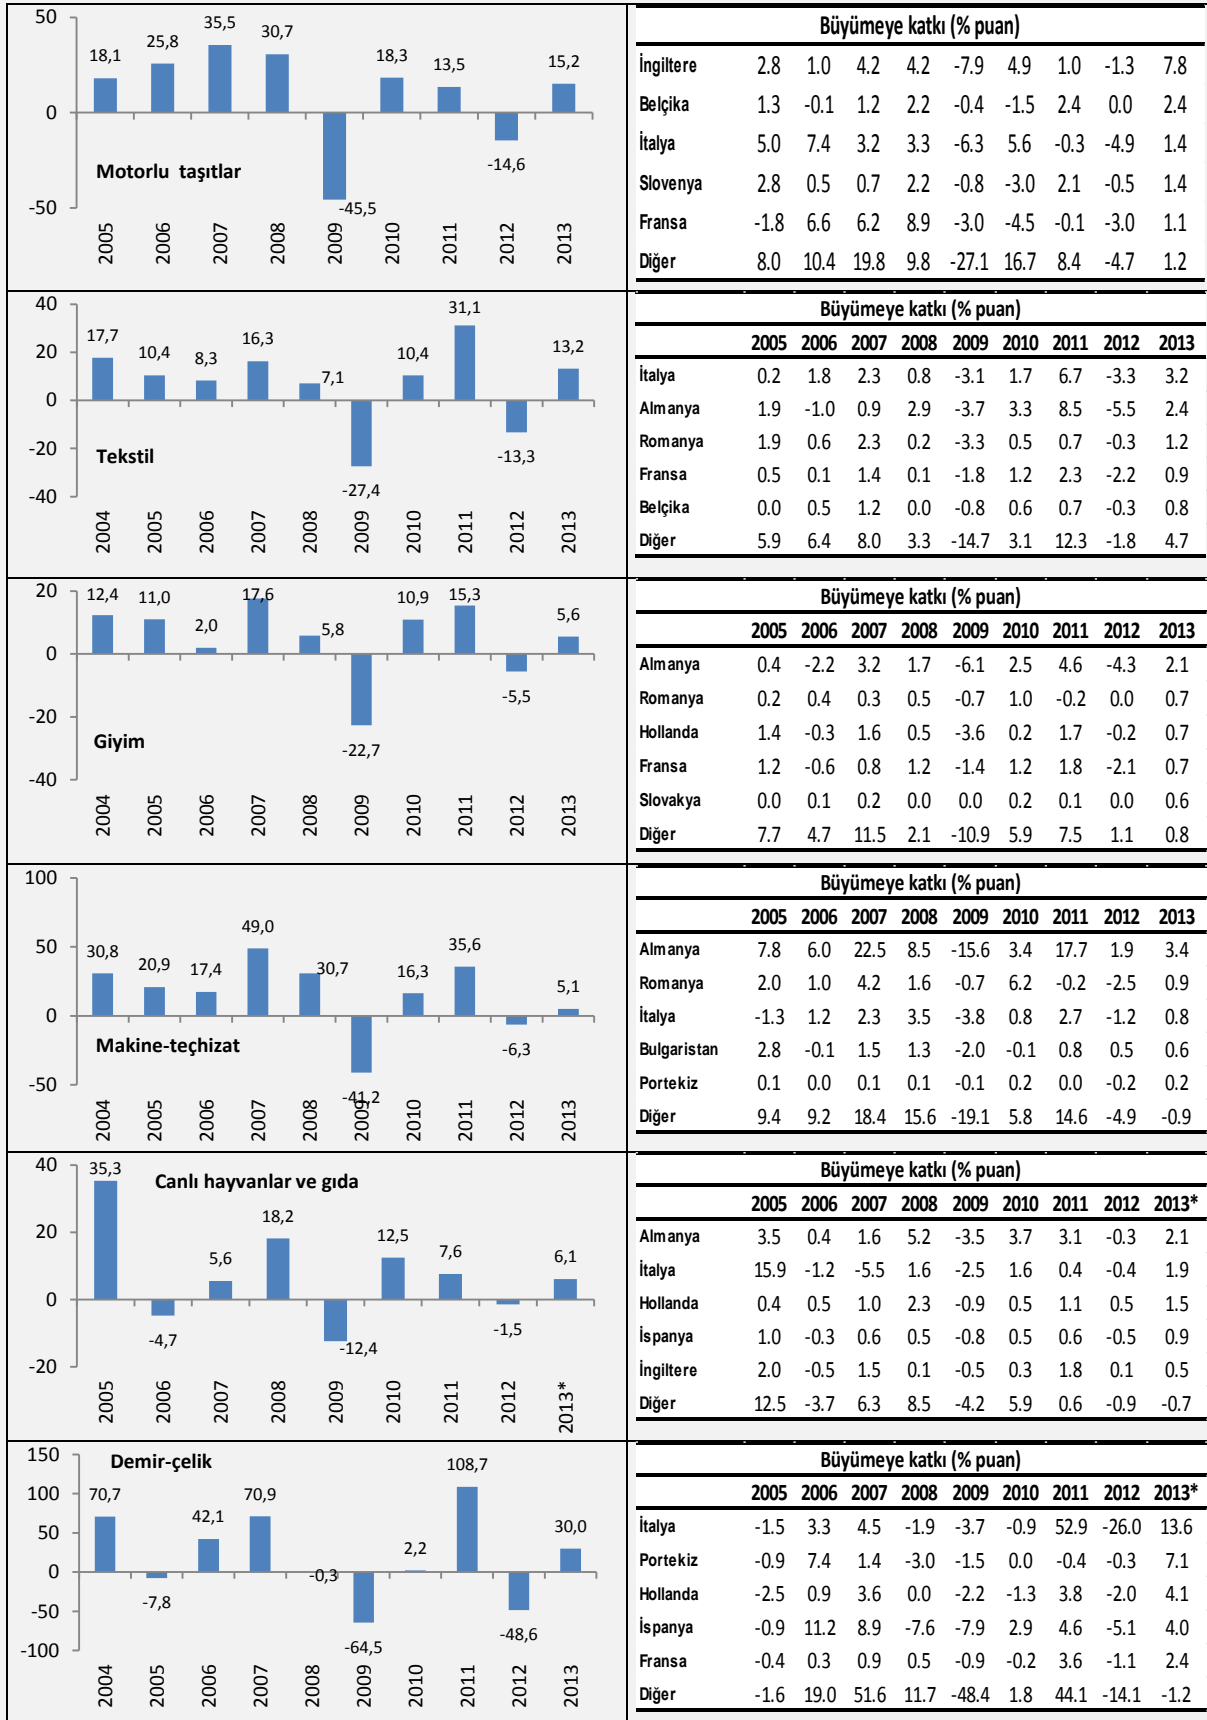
50
18,1
25,8
35,5
30,7
18,3
13,5
15,2
0
Motorlu taşıtlar
-14,6
-50
-45,5
2005 2006 2007 2008 2009 2010 2011 2012 2013

Büyümeye katkı (% puan)

| İngiltere | 2.8 | 1.0 | 4.2 | 4.2 | -7.9 | 4.9 | 1.0 | -1.3 | 7.8 |
|---|---|---|---|---|---|---|---|---|---|
| Belçika | 1.3 | -0.1 | 1.2 | 2.2 | -0.4 | -1.5 | 2.4 | 0.0 | 2.4 |
| İtalya | 5.0 | 7.4 | 3.2 | 3.3 | -6.3 | 5.6 | -0.3 | -4.9 | 1.4 |
| Slovenya | 2.8 | 0.5 | 0.7 | 2.2 | -0.8 | -3.0 | 2.1 | -0.5 | 1.4 |
| Fransa | -1.8 | 6.6 | 6.2 | 8.9 | -3.0 | -4.5 | -0.1 | -3.0 | 1.1 |
| Diğer | 8.0 | 10.4 | 19.8 | 9.8 | -27.1 | 16.7 | 8.4 | -4.7 | 1.2 |

40
17,7
10,4
8,3
16,3
7,1
10,4
31,1
13,2
20
0
-20
Tekstil
-13,3
-27,4
-40
2004 2005 2006 2007 2008 2009 2010 2011 2012 2013

Büyümeye katkı (% puan)

| | 2005 | 2006 | 2007 | 2008 | 2009 | 2010 | 2011 | 2012 | 2013 |
|---|---|---|---|---|---|---|---|---|---|
| İtalya | 0.2 | 1.8 | 2.3 | 0.8 | -3.1 | 1.7 | 6.7 | -3.3 | 3.2 |
| Almanya | 1.9 | -1.0 | 0.9 | 2.9 | -3.7 | 3.3 | 8.5 | -5.5 | 2.4 |
| Romanya | 1.9 | 0.6 | 2.3 | 0.2 | -3.3 | 0.5 | 0.7 | -0.3 | 1.2 |
| Fransa | 0.5 | 0.1 | 1.4 | 0.1 | -1.8 | 1.2 | 2.3 | -2.2 | 0.9 |
| Belçika | 0.0 | 0.5 | 1.2 | 0.0 | -0.8 | 0.6 | 0.7 | -0.3 | 0.8 |
| Diğer | 5.9 | 6.4 | 8.0 | 3.3 | -14.7 | 3.1 | 12.3 | -1.8 | 4.7 |

20
12,4
11,0
2,0
17,6
5,8
10,9
15,3
5,6
0
-5,5
-20
Giyim
-22,7
-40
2004 2005 2006 2007 2008 2009 2010 2011 2012 2013

Büyümeye katkı (% puan)

| | 2005 | 2006 | 2007 | 2008 | 2009 | 2010 | 2011 | 2012 | 2013 |
|---|---|---|---|---|---|---|---|---|---|
| Almanya | 0.4 | -2.2 | 3.2 | 1.7 | -6.1 | 2.5 | 4.6 | -4.3 | 2.1 |
| Romanya | 0.2 | 0.4 | 0.3 | 0.5 | -0.7 | 1.0 | -0.2 | 0.0 | 0.7 |
| Hollanda | 1.4 | -0.3 | 1.6 | 0.5 | -3.6 | 0.2 | 1.7 | -0.2 | 0.7 |
| Fransa | 1.2 | -0.6 | 0.8 | 1.2 | -1.4 | 1.2 | 1.8 | -2.1 | 0.7 |
| Slovakya | 0.0 | 0.1 | 0.2 | 0.0 | 0.0 | 0.2 | 0.1 | 0.0 | 0.6 |
| Diğer | 7.7 | 4.7 | 11.5 | 2.1 | -10.9 | 5.9 | 7.5 | 1.1 | 0.8 |

100
49,0
50
30,8
20,9
17,4
30,7
16,3
35,6
5,1
0
Makine-teçhizat
-6,3
-50
-41,2
2004 2005 2006 2007 2008 2009 2010 2011 2012 2013

Büyümeye katkı (% puan)

| | 2005 | 2006 | 2007 | 2008 | 2009 | 2010 | 2011 | 2012 | 2013 |
|---|---|---|---|---|---|---|---|---|---|
| Almanya | 7.8 | 6.0 | 22.5 | 8.5 | -15.6 | 3.4 | 17.7 | 1.9 | 3.4 |
| Romanya | 2.0 | 1.0 | 4.2 | 1.6 | -0.7 | 6.2 | -0.2 | -2.5 | 0.9 |
| İtalya | -1.3 | 1.2 | 2.3 | 3.5 | -3.8 | 0.8 | 2.7 | -1.2 | 0.8 |
| Bulgaristan | 2.8 | -0.1 | 1.5 | 1.3 | -2.0 | -0.1 | 0.8 | 0.5 | 0.6 |
| Portekiz | 0.1 | 0.0 | 0.1 | 0.1 | -0.1 | 0.2 | 0.0 | -0.2 | 0.2 |
| Diğer | 9.4 | 9.2 | 18.4 | 15.6 | -19.1 | 5.8 | 14.6 | -4.9 | -0.9 |

40
35,3
Canlı hayvanlar ve gıda
18,2
20
5,6
12,5
7,6
6,1
0
-4,7
-12,4
-1,5
-20
2005 2006 2007 2008 2009 2010 2011 2012 2013*

Büyümeye katkı (% puan)

| | 2005 | 2006 | 2007 | 2008 | 2009 | 2010 | 2011 | 2012 | 2013* |
|---|---|---|---|---|---|---|---|---|---|
| Almanya | 3.5 | 0.4 | 1.6 | 5.2 | -3.5 | 3.7 | 3.1 | -0.3 | 2.1 |
| İtalya | 15.9 | -1.2 | -5.5 | 1.6 | -2.5 | 1.6 | 0.4 | -0.4 | 1.9 |
| Hollanda | 0.4 | 0.5 | 1.0 | 2.3 | -0.9 | 0.5 | 1.1 | 0.5 | 1.5 |
| İspanya | 1.0 | -0.3 | 0.6 | 0.5 | -0.8 | 0.5 | 0.6 | -0.5 | 0.9 |
| İngiltere | 2.0 | -0.5 | 1.5 | 0.1 | -0.5 | 0.3 | 1.8 | 0.1 | 0.5 |
| Diğer | 12.5 | -3.7 | 6.3 | 8.5 | -4.2 | 5.9 | 0.6 | -0.9 | -0.7 |

150
Demir-çelik
108,7
100
70,7
70,9
50
42,1
30,0
2,2
0
-0,3
-7,8
-50
-48,6
-64,5
-100
2004 2005 2006 2007 2008 2009 2010 2011 2012 2013

Büyümeye katkı (% puan)

| | 2005 | 2006 | 2007 | 2008 | 2009 | 2010 | 2011 | 2012 | 2013* |
|---|---|---|---|---|---|---|---|---|---|
| İtalya | -1.5 | 3.3 | 4.5 | -1.9 | -3.7 | -0.9 | 52.9 | -26.0 | 13.6 |
| Portekiz | -0.9 | 7.4 | 1.4 | -3.0 | -1.5 | 0.0 | -0.4 | -0.3 | 7.1 |
| Hollanda | -2.5 | 0.9 | 3.6 | 0.0 | -2.2 | -1.3 | 3.8 | -2.0 | 4.1 |
| İspanya | -0.9 | 11.2 | 8.9 | -7.6 | -7.9 | 2.9 | 4.6 | -5.1 | 4.0 |
| Fransa | -0.4 | 0.3 | 0.9 | 0.5 | -0.9 | -0.2 | 3.6 | -1.1 | 2.4 |
| Diğer | -1.6 | 19.0 | 51.6 | 11.7 | -48.4 | 1.8 | 44.1 | -14.1 | -1.2 |